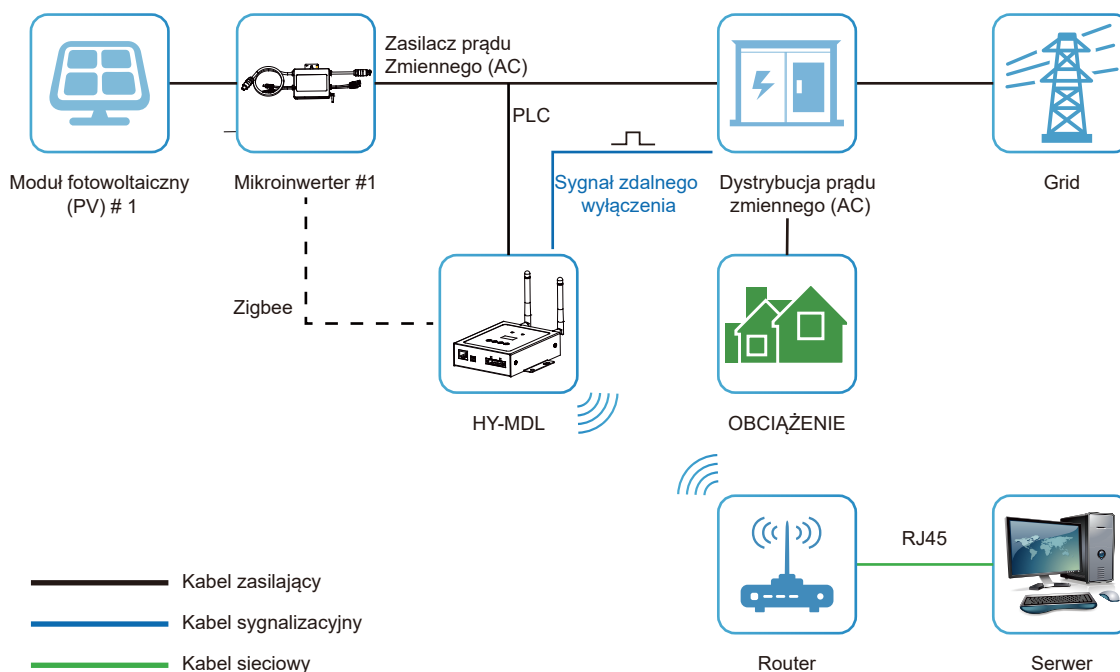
Zasilacz prądu Zmiennego (AC)

PLC

Moduł fotowoltaiczny (PV) # 1

Mikroinwerter #1

Sygnał zdalnego wyłączenia

Dystrybucja prądu zmiennego (AC)

Grid

Zigbee

HY-MDL

OBCIĄŻENIE

RJ45

Kabel zasilający

Kabel sygnalizacyjny

Kabel sieciowy

Router

Serwer